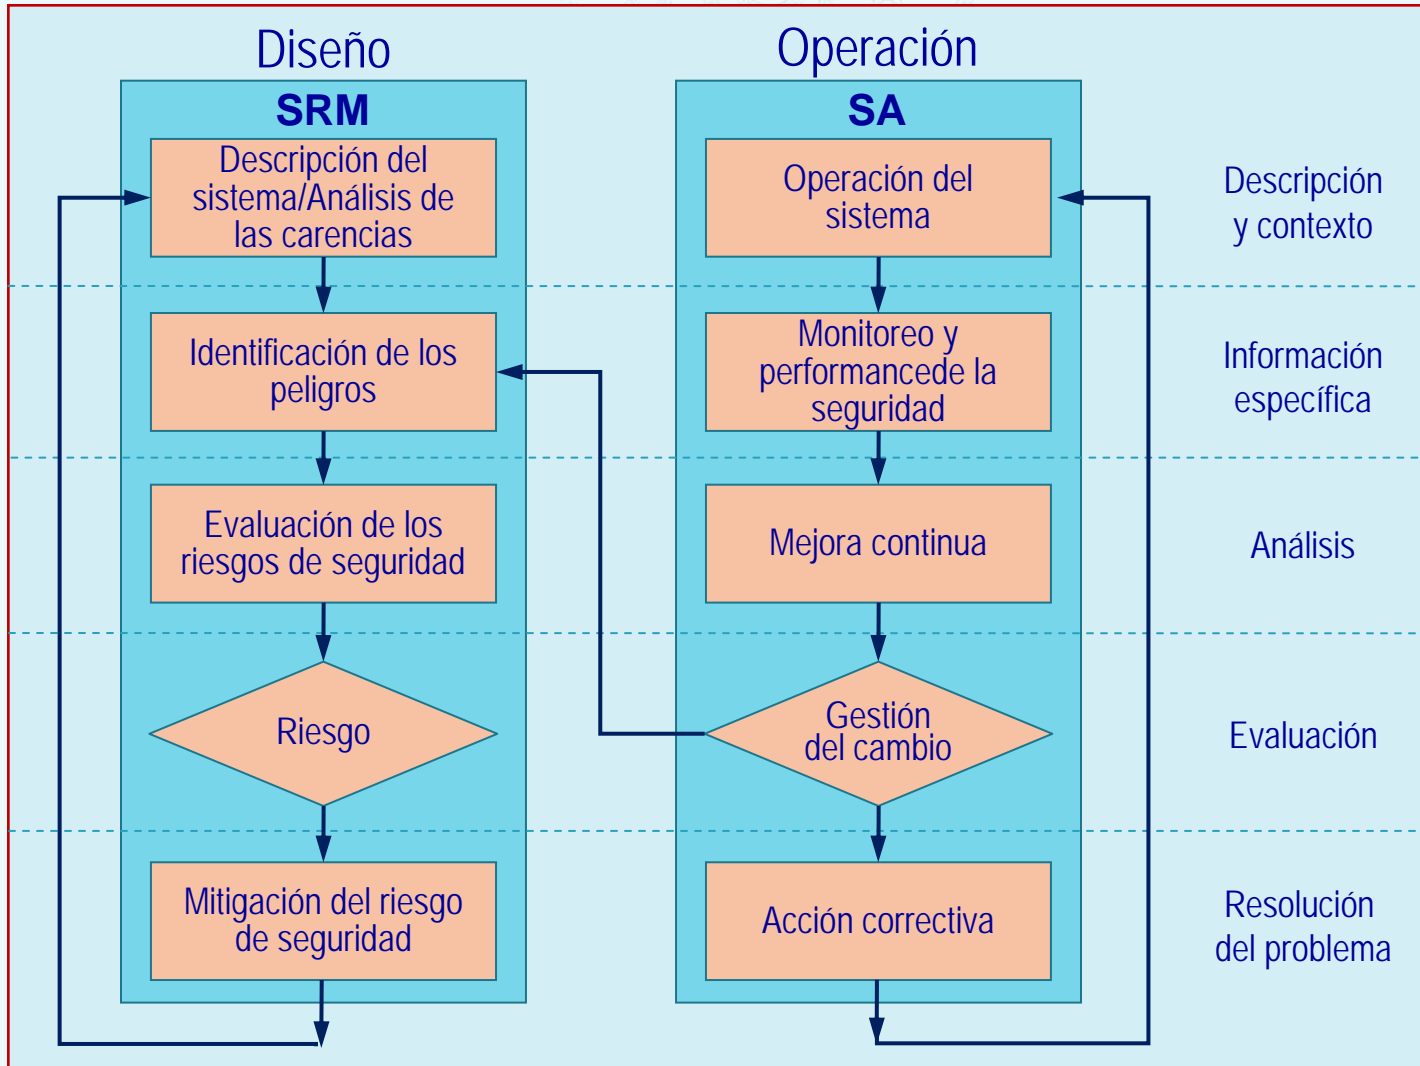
Diseño

SRM

Descripción del sistema/Análisis de las carencias

Identificación de los peligros

Evaluación de los riesgos de seguridad

Riesgo

Mitigación del riesgo de seguridad

Operación

SA

Operación del sistema

Monitoreo y performancede la seguridad

Mejora continua

Gestión del cambio

Acción correctiva

Descripción y contexto

Información específica

Análisis

Evaluación

Resolución del problema